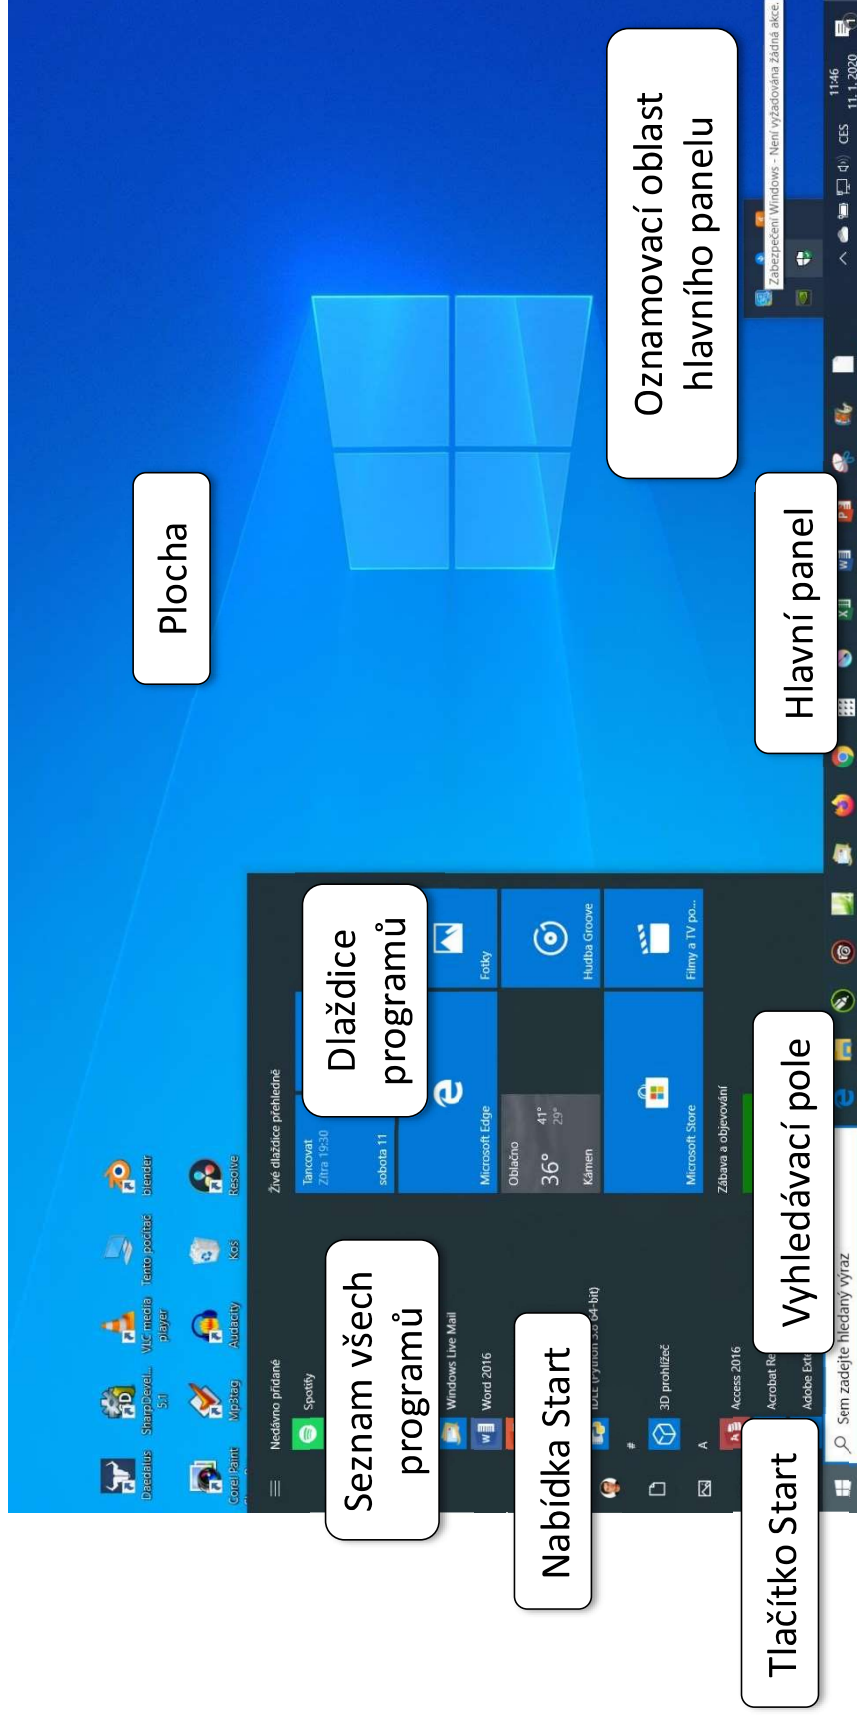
Plocha

Oznamovací oblast hlavního panelu

Hlavní panel

Dlaždice programů

Vyhledávací pole

Seznam všech programů

Nabídka Start

Tlačítko Start

Daedalus
SharpDevel... 5.1
VLC media player
Tento počítač
blender
Corel Paint
Mp3tag
Audacity
Koš
Resolve

Nedávno přidané
Spotify
Windows Live Mail
Word 2016
IDLE (Python 3.6 64-bit)
#
3D prohlížeč
A
Access 2016
Acrobat Re
Adobe Ext

Živé dlaždice přehledně
Tancovat
Zítra 19:30
sobota 11
Microsoft Edge
Fotky
Oblačno
36°
41°
29°
Kámen
Hudba Groove
Microsoft Store
Filmy a TV po...
Zábava a objevování

Sem zadejte hledaný výraz

Zabezpečení Windows - Není vyžadována žádná akce.
CES
11:46
11.1.2020